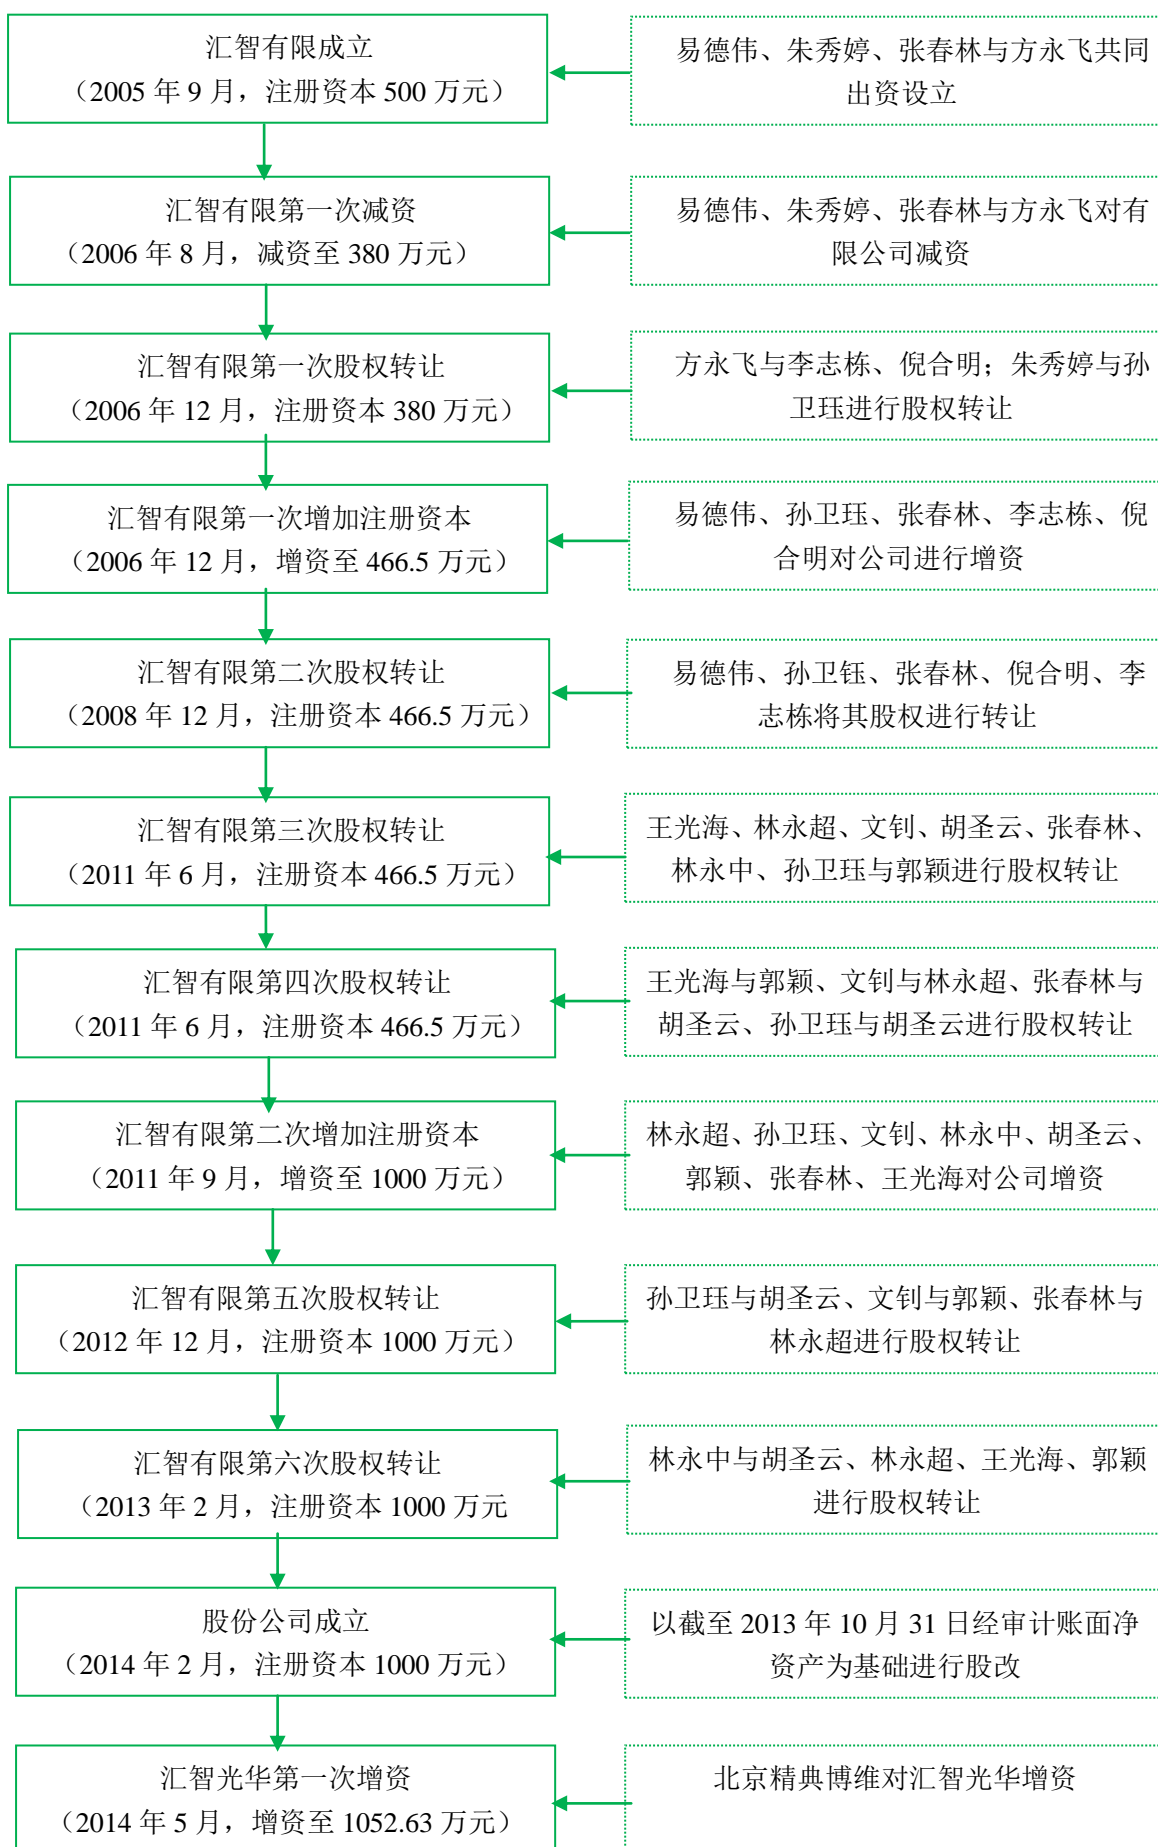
汇智有限成立
（2005 年 9 月，注册资本 500 万元）

易德伟、朱秀婷、张春林与方永飞共同出资设立

汇智有限第一次减资
（2006 年 8 月，减资至 380 万元）

易德伟、朱秀婷、张春林与方永飞对有限公司减资

汇智有限第一次股权转让
（2006 年 12 月，注册资本 380 万元）

方永飞与李志栋、倪合明；朱秀婷与孙卫珏进行股权转让

汇智有限第一次增加注册资本
（2006 年 12 月，增资至 466.5 万元）

易德伟、孙卫珏、张春林、李志栋、倪合明对公司进行增资

汇智有限第二次股权转让
（2008 年 12 月，注册资本 466.5 万元）

易德伟、孙卫钰、张春林、倪合明、李志栋将其股权进行转让

汇智有限第三次股权转让
（2011 年 6 月，注册资本 466.5 万元）

王光海、林永超、文钊、胡圣云、张春林、林永中、孙卫珏与郭颖进行股权转让

汇智有限第四次股权转让
（2011 年 6 月，注册资本 466.5 万元）

王光海与郭颖、文钊与林永超、张春林与胡圣云、孙卫珏与胡圣云进行股权转让

汇智有限第二次增加注册资本
（2011 年 9 月，增资至 1000 万元）

林永超、孙卫珏、文钊、林永中、胡圣云、郭颖、张春林、王光海对公司增资

汇智有限第五次股权转让
（2012 年 12 月，注册资本 1000 万元）

孙卫珏与胡圣云、文钊与郭颖、张春林与林永超进行股权转让

汇智有限第六次股权转让
（2013 年 2 月，注册资本 1000 万元

林永中与胡圣云、林永超、王光海、郭颖进行股权转让

股份公司成立
（2014 年 2 月，注册资本 1000 万元）

以截至 2013 年 10 月 31 日经审计账面净资产为基础进行股改

汇智光华第一次增资
（2014 年 5 月，增资至 1052.63 万元）

北京精典博维对汇智光华增资